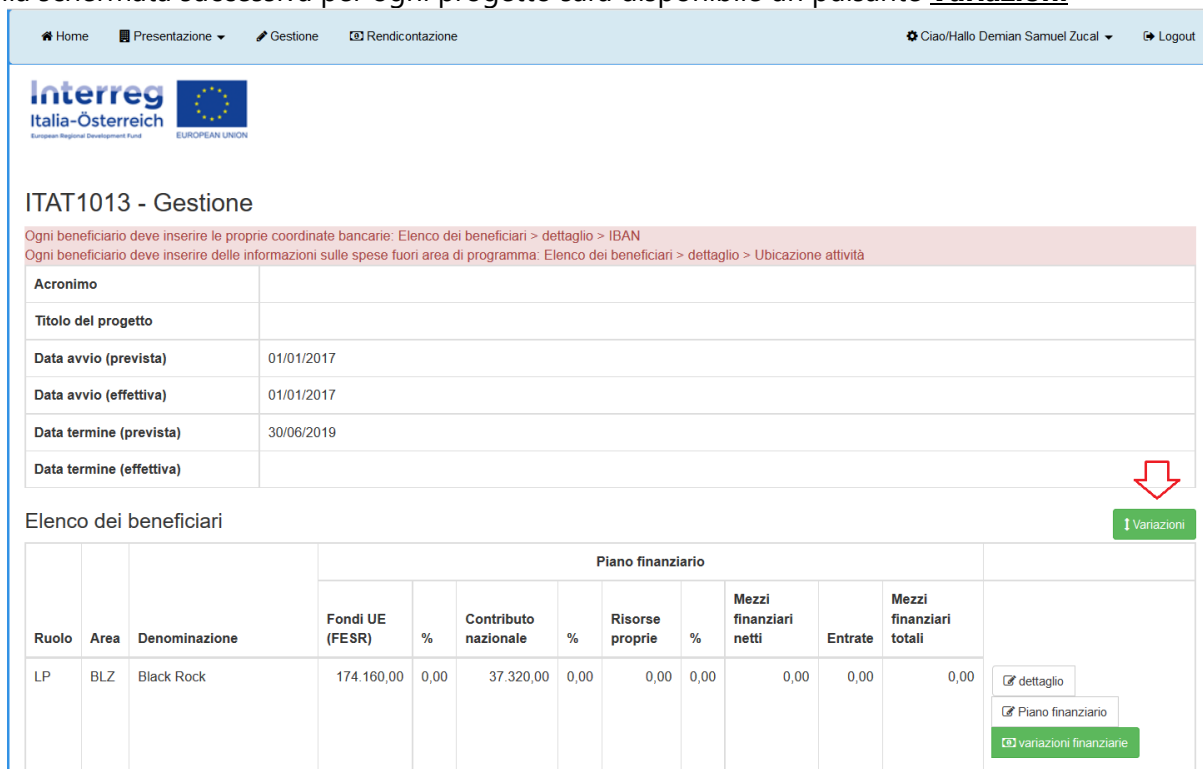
Home Presentazione Gestione Rendicontazione Ciao/Hallo Demian Samuel Zucal Logout

Interreg Italia-Österreich European Regional Development Fund EUROPEAN UNION

ITAT1013 - Gestione

Ogni beneficiario deve inserire le proprie coordinate bancarie: Elenco dei beneficiari > dettaglio > IBAN
Ogni beneficiario deve inserire delle informazioni sulle spese fuori area di programma: Elenco dei beneficiari > dettaglio > Ubicazione attività

| Acronimo | |
|---|---|
| Titolo del progetto | |
| Data avvio (prevista) | 01/01/2017 |
| Data avvio (effettiva) | 01/01/2017 |
| Data termine (prevista) | 30/06/2019 |
| Data termine (effettiva) | |

Elenco dei beneficiari

Variazioni

| | | | Piano finanziario | | | | | | | | | |
|---|---|---|---|---|---|---|---|---|---|---|---|---|
| Ruolo | Area | Denominazione | Fondi UE (FESR) | % | Contributo nazionale | % | Risorse proprie | % | Mezzi finanziari netti | Entrate | Mezzi finanziari totali | |
| LP | BLZ | Black Rock | 174.160,00 | 0,00 | 37.320,00 | 0,00 | 0,00 | 0,00 | 0,00 | 0,00 | 0,00 | dettaglio Piano finanziario variazioni finanziarie |